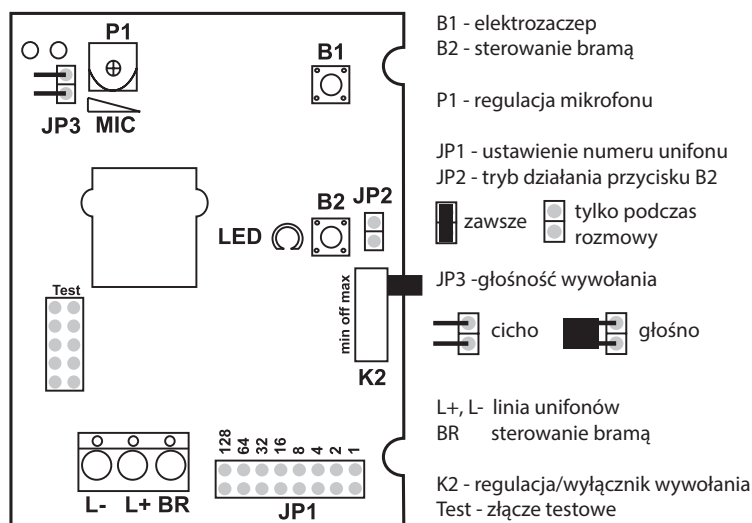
P1
JP3 MIC
B1
B2 JP2
LED
Test
min off max
K2
128 64 32 16 8 4 2 1
L- L+ BR
JP1

B1 - elektrozaczep
B2 - sterowanie bramą

P1 - regulacja mikrofonu

JP1 - ustawienie numeru unifonu
JP2 - tryb działania przycisku B2

zawsze tylko podczas rozmowy

JP3 -głośność wywołania

cicho głośno

L+, L- linia unifonów
BR sterowanie bramą

K2 - regulacja/wyłącznik wywołania
Test - złącze testowe